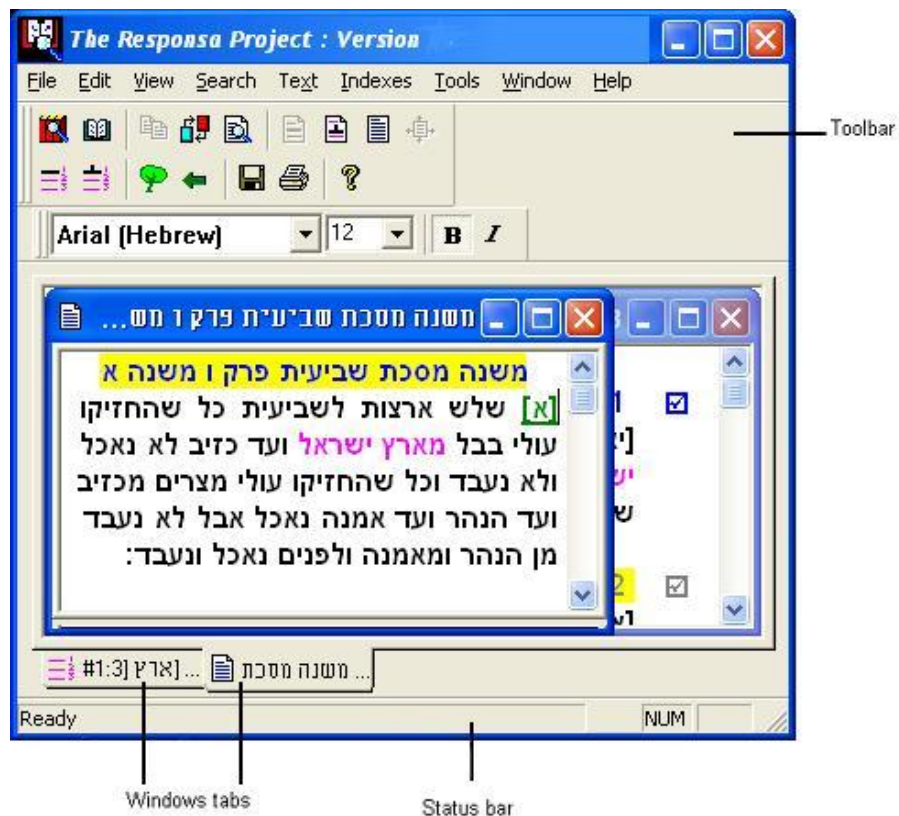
The Responsa Project : Version

File Edit View Search Text Indexes Tools Window Help

Toolbar

Arial (Hebrew) 12 B I

משנה מסכת שביעית פרק ו משנה א ...

משנה מסכת שביעית פרק ו משנה א

[א] שלש ארצות לשביעית כל שהחזיקו עולי בבל מארץ ישראל ועד כזיב לא נאכל ולא נעבד וכל שהחזיקו עולי מצרים מכזיב ועד הנהר ועד אמנה נאכל אבל לא נעבד מן הנהר ומאמנה ולפנים נאכל ונעבד:

1

[י

יש

ש

2

ו

#1:3 [ארץ] ...

משנה מסכת ...

Ready

NUM

Windows tabs

Status bar